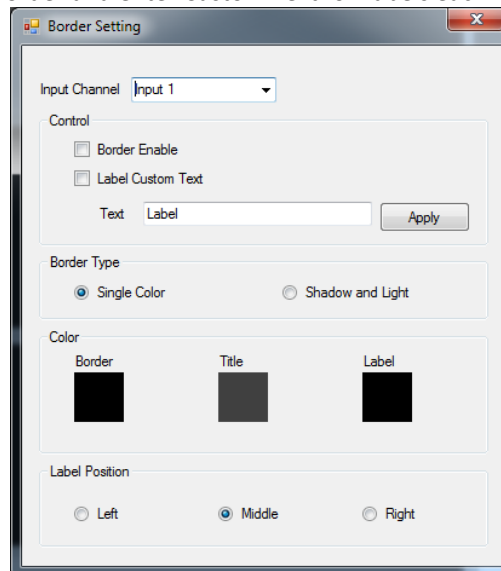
Border Setting

Input Channel Input 1

Control

Border Enable

Label Custom Text

Text Label Apply

Border Type

Single Color Shadow and Light

Color

Border Title Label

Label Position

Left Middle Right